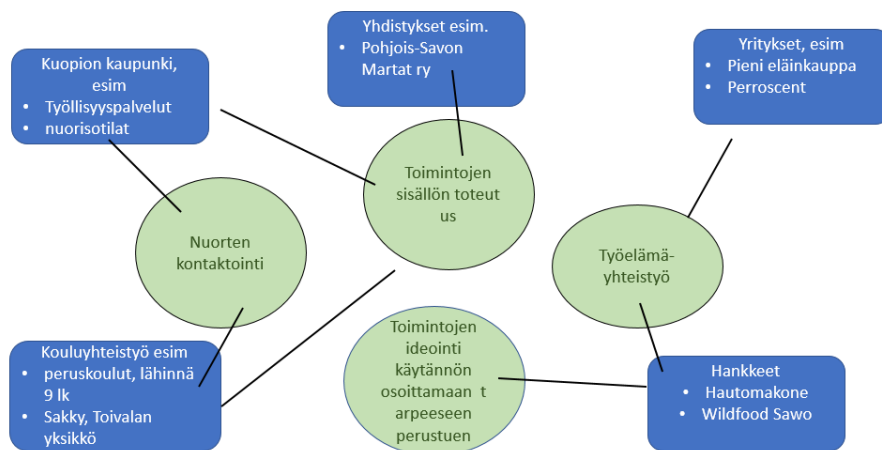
Yhdistykset esim.
• Pohjois-Savon Martat ry

Kuopion kaupunki, esim
• Työllisyyspalvelut
• nuorisotilat

Yritykset, esim
• Pieni eläinkauppa
• Perroscent

Toimintojen sisällön toteut us

Nuorten kontaktointi

Työelämä-yhteistyö

Toimintojen ideointi käytännön osoittamaan t arpeeseen perustuen

Kouluyhteistyö esim
• peruskoulut, lähinnä 9 lk
• Sakky, Toivalan yksikkö

Hankkeet
• Hautomakone
• Wildfood Sawo